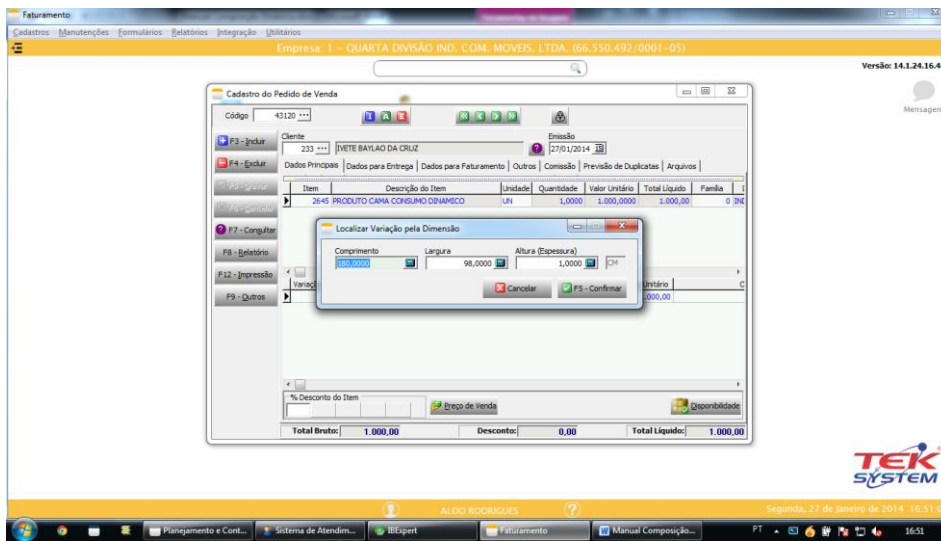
Faturamento

Cadastros Manutenções Formulários Relatórios Integração Utilitários

Empresa: 1 - QUARTA DIVISÃO IND. COM. MOVEIS. LTDA. (66.550.492/0001-05)

Versão: 14.1.24.16.4

Mensagem

Cadastro do Pedido de Venda

Código 43120

F3 - Incluir
F4 - Excluir
F5 - Gravar
F6 - Cancelar
F7 - Consultar
F8 - Relatório
F12 - Impressão
F9 - Outros

Cliente
233 IVETE BAYLAO DA CRUZ

Emissão
27/01/2014

Dados Principais | Dados para Entrega | Dados para Faturamento | Outros | Comissão | Previsão de Duplicatas | Arquivos

| Item | Descrição do Item | Unidade | Quantidade | Valor Unitário | Total Líquido | Família |
|---|---|---|---|---|---|---|
| 2645 | PRODUTO CAMA CONSUMO DINAMICO | UN | 1,0000 | 1.000,0000 | 1.000,00 | 0 IND |

Localizar Variação pela Dimensão

Comprimento
180,0000

Largura
98,0000

Altura (Espessura)
1,0000 CM

Cancelar
F5 - Confirmar

Variaç
Unitário
.000,00

% Desconto do Item

Preço de Venda

Disponibilidade

Total Bruto: 1.000,00
Desconto: 0,00
Total Líquido: 1.000,00

TEK SYSTEM

ALDO RODRIGUES

Segunda, 27 de Janeiro de 2014 16:51

Planejamento e Cont...
Sistema de Atendim...
IBExpert
Faturamento
Manual Composição...

PT
16:51